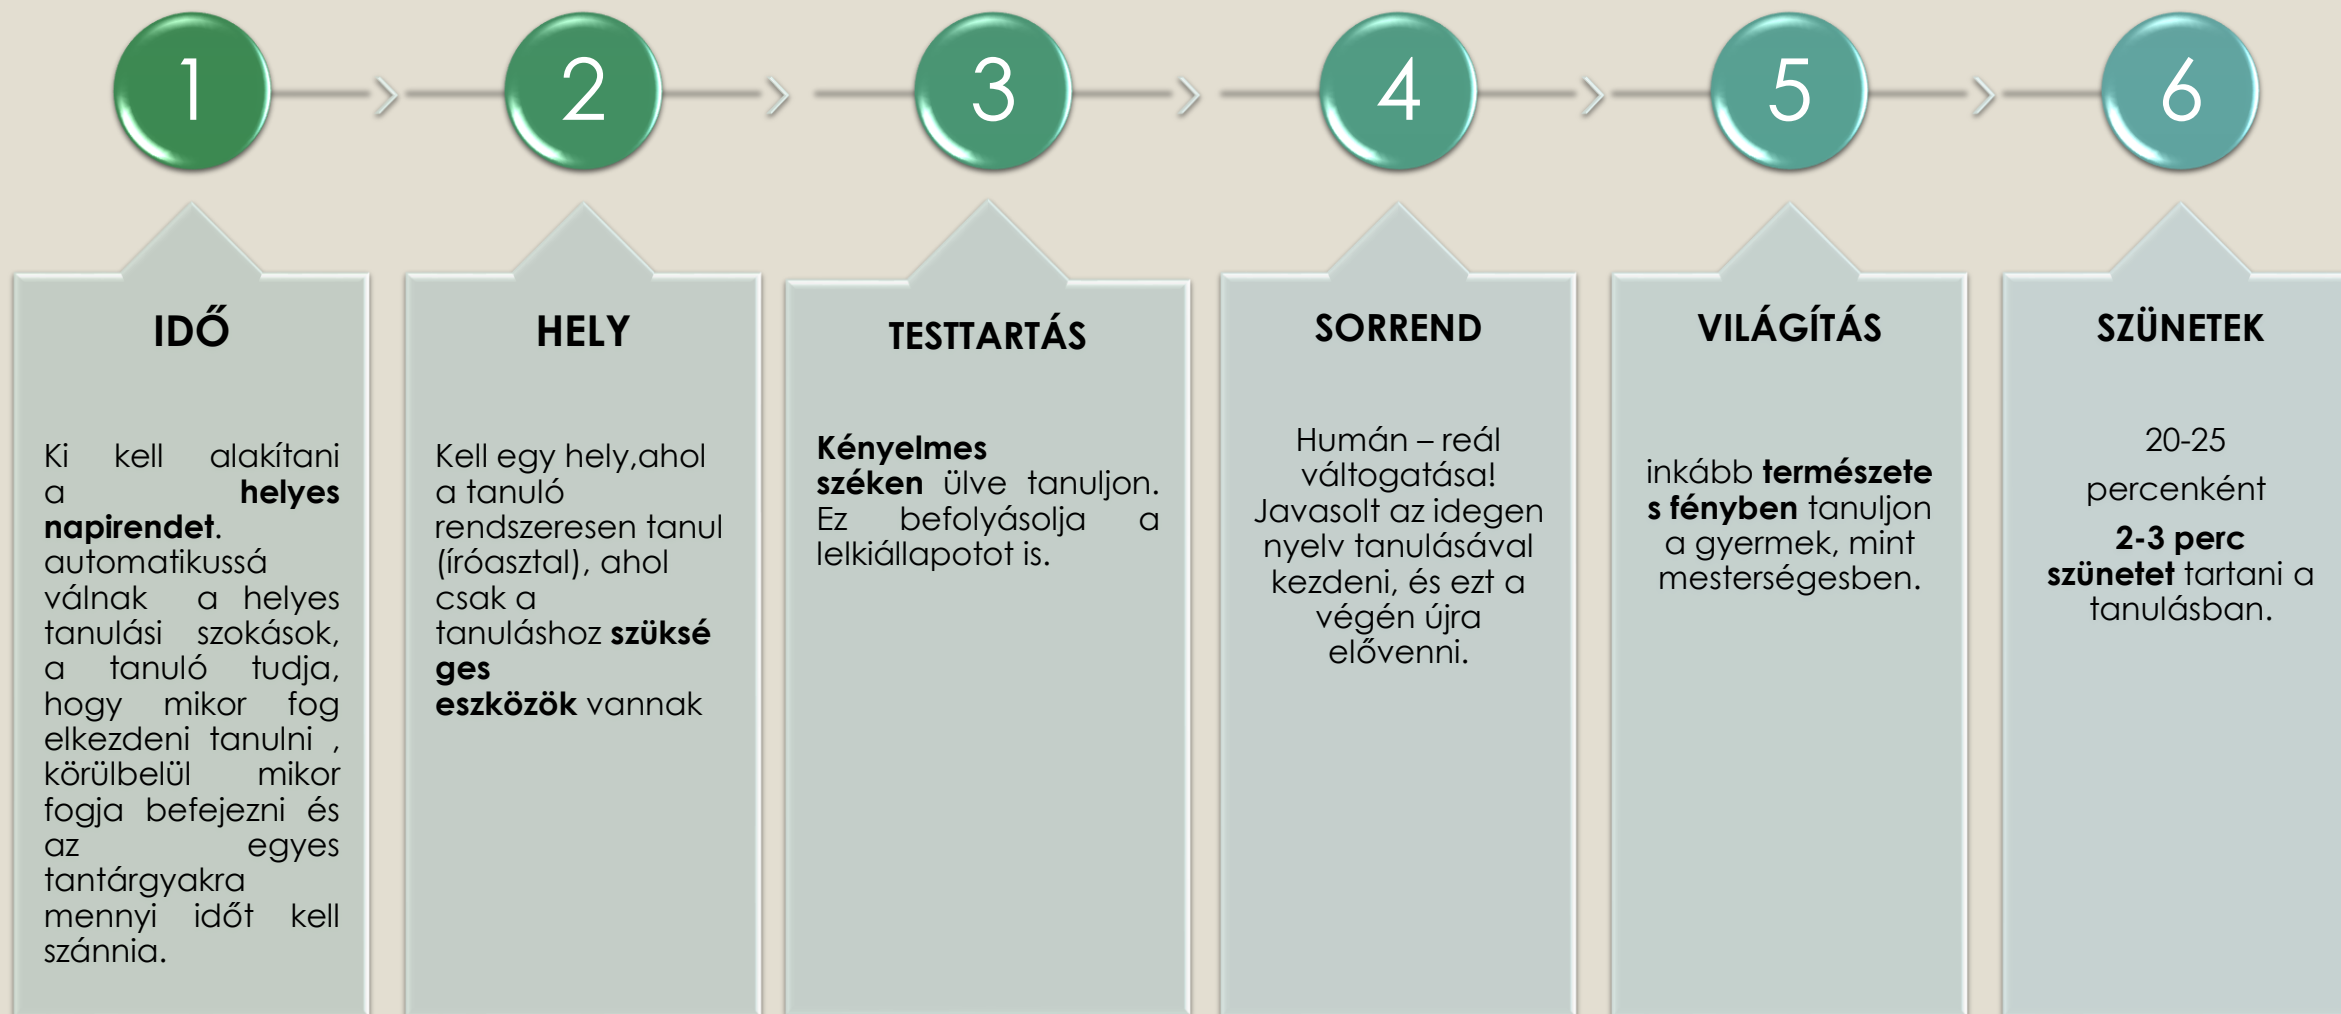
1

2

3

4

5

6

IDŐ

Ki kell alakítani a helyes napirendet. automatikussá válnak a helyes tanulási szokások, a tanuló tudja, hogy mikor fog elkezdeni tanulni , körülbelül mikor fogja befejezni és az egyes tantárgyakra mennyi időt kell szánnia.

HELY

Kell egy hely,ahol a tanuló rendszeresen tanul (íróasztal), ahol csak a tanuláshoz szükséges eszközök vannak

TESTTARTÁS

Kényelmes széken ülve tanuljon. Ez befolyásolja a lelkiállapotot is.

SORREND

Humán – reál váltogatása! Javasolt az idegen nyelv tanulásával kezdeni, és ezt a végén újra elővenni.

VILÁGÍTÁS

inkább természetes fényben tanuljon a gyermek, mint mesterségesben.

SZÜNETEK

20-25

percenként

2-3 perc szünetet tartani a tanulásban.